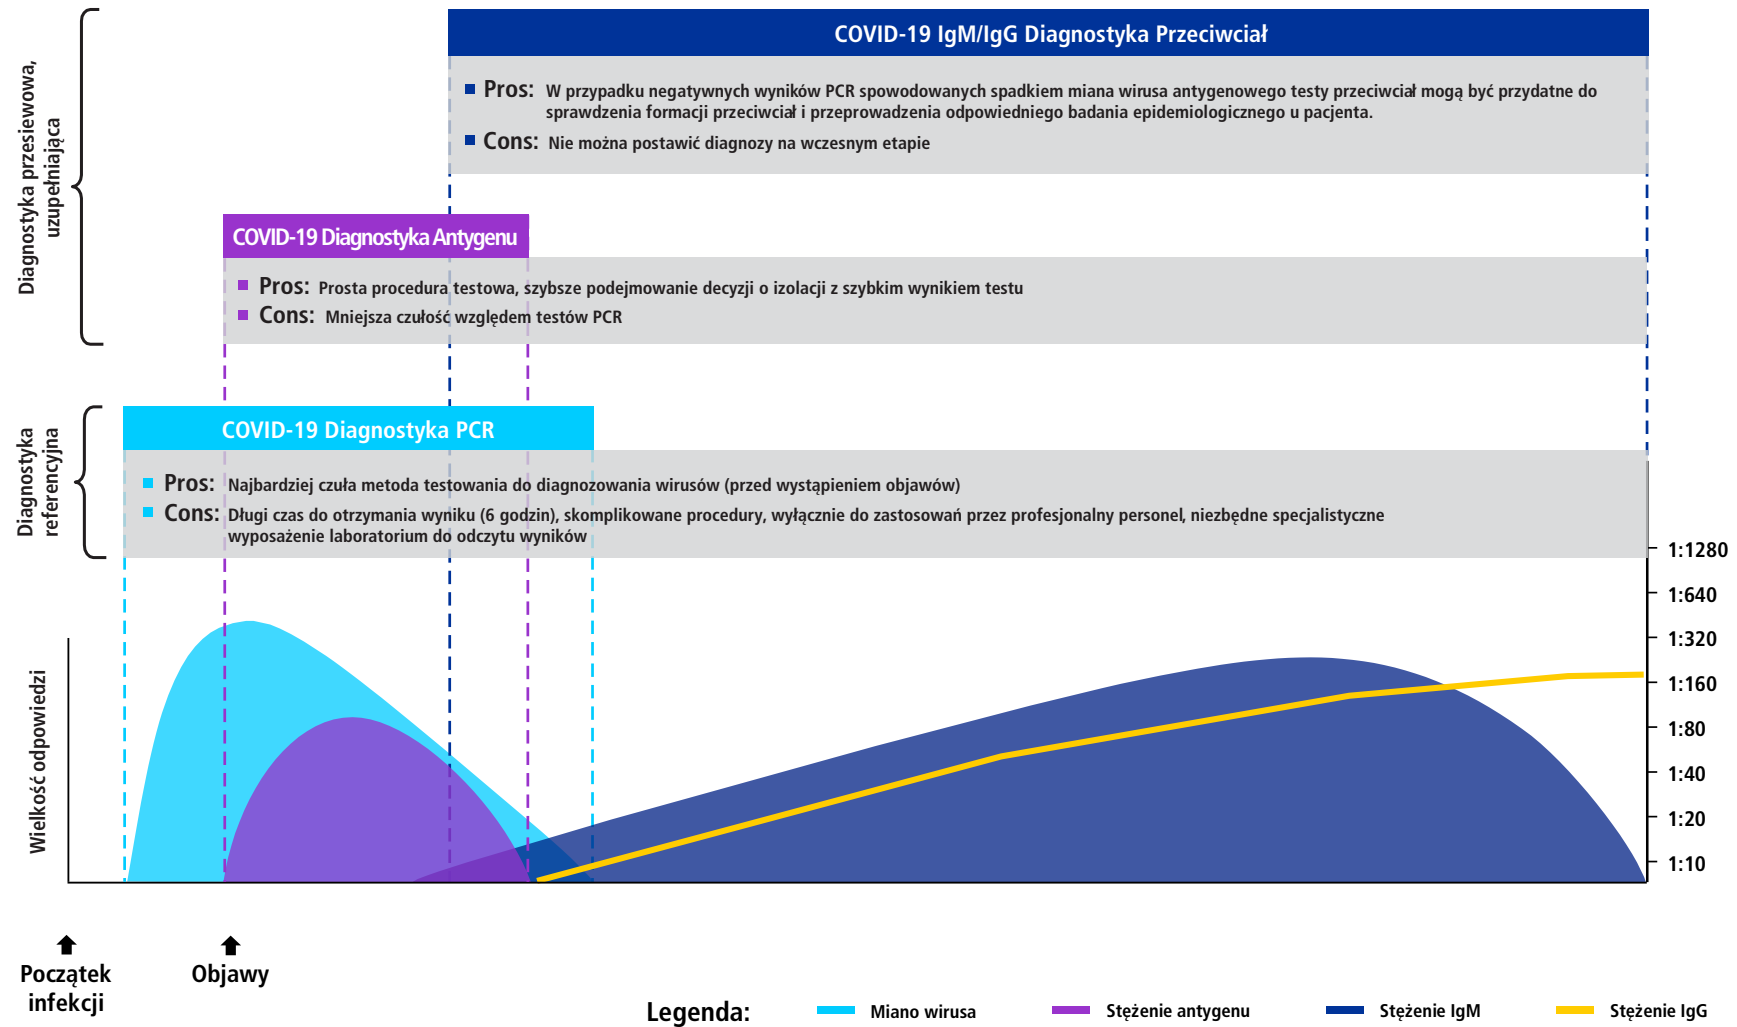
Diagnostyka przesiewowa, uzupełniająca

COVID-19 IgM/IgG Diagnostyka Przeciwciał

Pros: W przypadku negatywnych wyników PCR spowodowanych spadkiem miana wirusa antygenowego testy przeciwciał mogą być przydatne do sprawdzenia formacji przeciwciał i przeprowadzenia odpowiedniego badania epidemiologicznego u pacjenta.

Cons: Nie można postawić diagnozy na wczesnym etapie

COVID-19 Diagnostyka Antygenu

Pros: Prosta procedura testowa, szybsze podejmowanie decyzji o izolacji z szybkim wynikiem testu

Cons: Mniejsza czułość względem testów PCR

Diagnostyka referencyjna

COVID-19 Diagnostyka PCR

Pros: Najbardziej czuła metoda testowania do diagnozowania wirusów (przed wystąpieniem objawów)

Cons: Długi czas do otrzymania wyniku (6 godzin), skomplikowane procedury, wyłącznie do zastosowań przez profesjonalny personel, niezbędne specjalistyczne wyposażenie laboratorium do odczytu wyników

1:1280
1:640
1:320
1:160
1:80
1:40
1:20
1:10

Wielkość odpowiedzi

Początek infekcji

Objawy

Legenda: Miano wirusa Stężenie antygenu Stężenie IgM Stężenie IgG